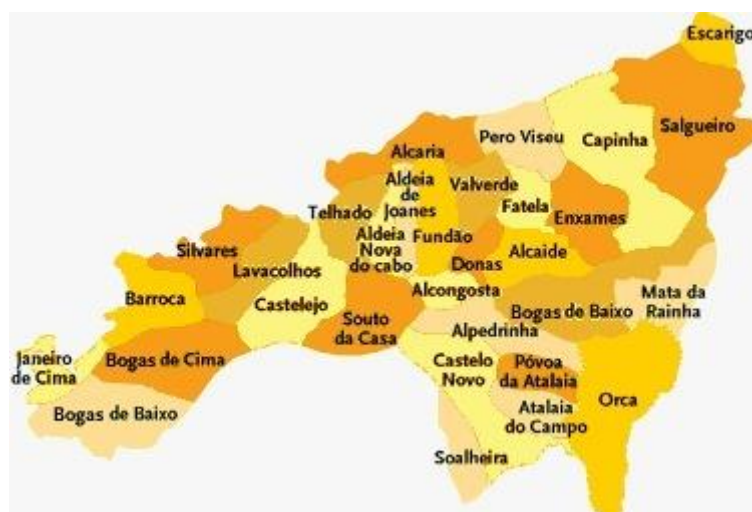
Escarigo
Pero Viseu
Capinha
Salgueiro
Alcaria
Aldeia de Joanes
Valverde
Telhado
Fatela
Enxames
Aldeia Nova do cabo
Fundão
Silvares
Alcaide
Donas
Lavacolhos
Alcongosta
Mata da Rainha
Barroca
Castelejo
Souto da Casa
Bogas de Baixo
Alpedrinha
Janeiro de Cima
Bogas de Cima
Castelo Novo
Póvoa da Atalaia
Orca
Bogas de Baixo
Atalaia do Campo
Soalheira